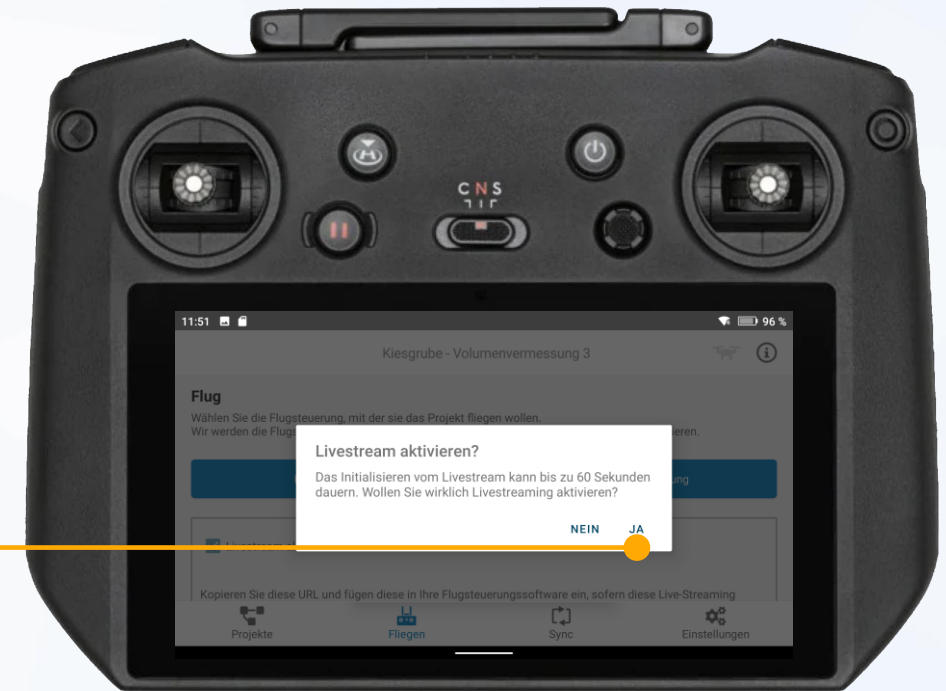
C N S

11:51

96 %

Kiesgrube - Volumenvermessung 3

Flug

Wählen Sie die Flugsteuerung, mit der sie das Projekt fliegen wollen.
Wir werden die Flug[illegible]ieren.

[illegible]ung

Livestream aktivieren?

Das Initialisieren vom Livestream kann bis zu 60 Sekunden dauern. Wollen Sie wirklich Livestreaming aktivieren?

NEIN JA

Kopieren Sie diese URL und fügen diese in Ihre Flugsteuerungssoftware ein, sofern diese Live-Streaming

Projekte

Fliegen

Sync

Einstellungen